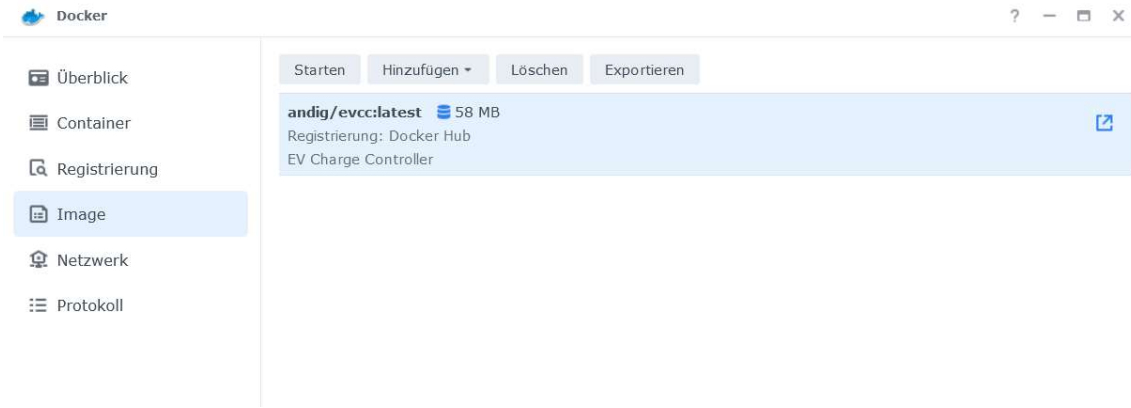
Docker

? — ☐ ×

Überblick

Container

Registrierung

Image

Netzwerk

Protokoll

Starten | Hinzufügen ▾ | Löschen | Exportieren

andig/evcc:latest 58 MB
Registrierung: Docker Hub
EV Charge Controller